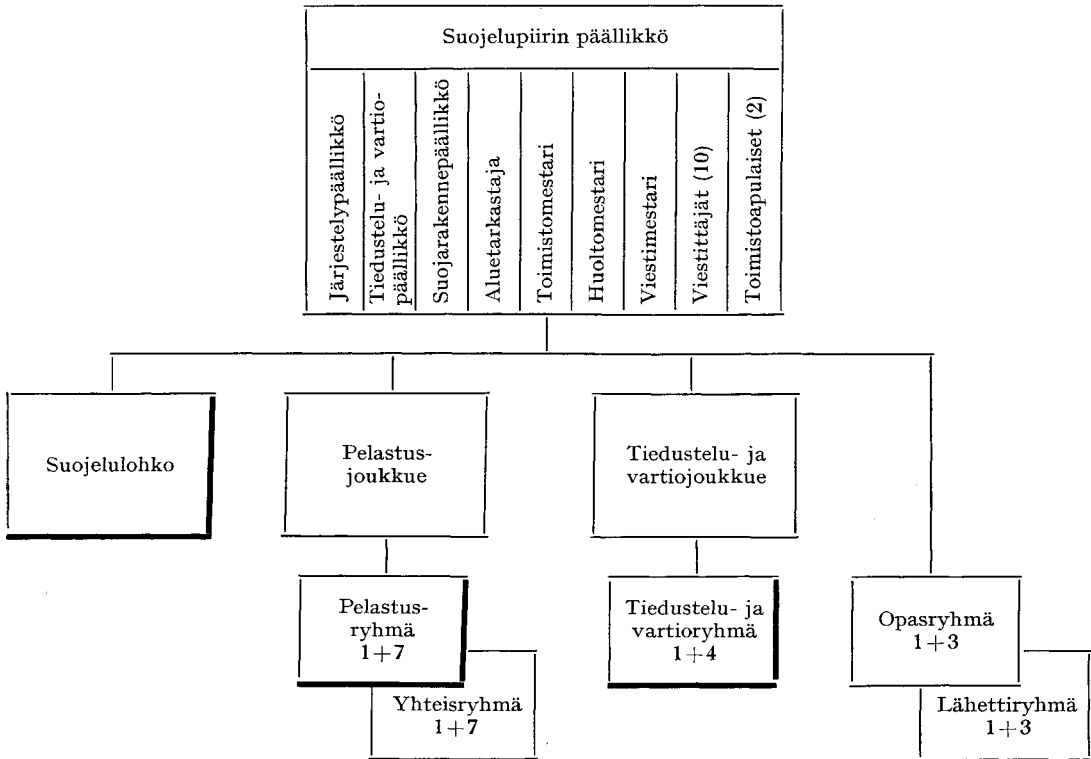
Suojelupiirin päällikkö

Järjestelypäällikkö

Tiedustelu- ja vartiopäällikkö

Suojarakennepäällikkö

Aluetarkastaja

Toimistomestari

Huoltomestari

Viestimestari

Viestittäjät (10)

Toimistoapulaiset (2)

Suojelulohko

Pelastusjoukkue

Tiedustelu- ja vartiojoukkue

Pelastusryhmä $1+7$

Yhteisryhmä $1+7$

Tiedustelu- ja vartioryhmä $1+4$

Opasryhmä $1+3$

Lähettiryhmä $1+3$